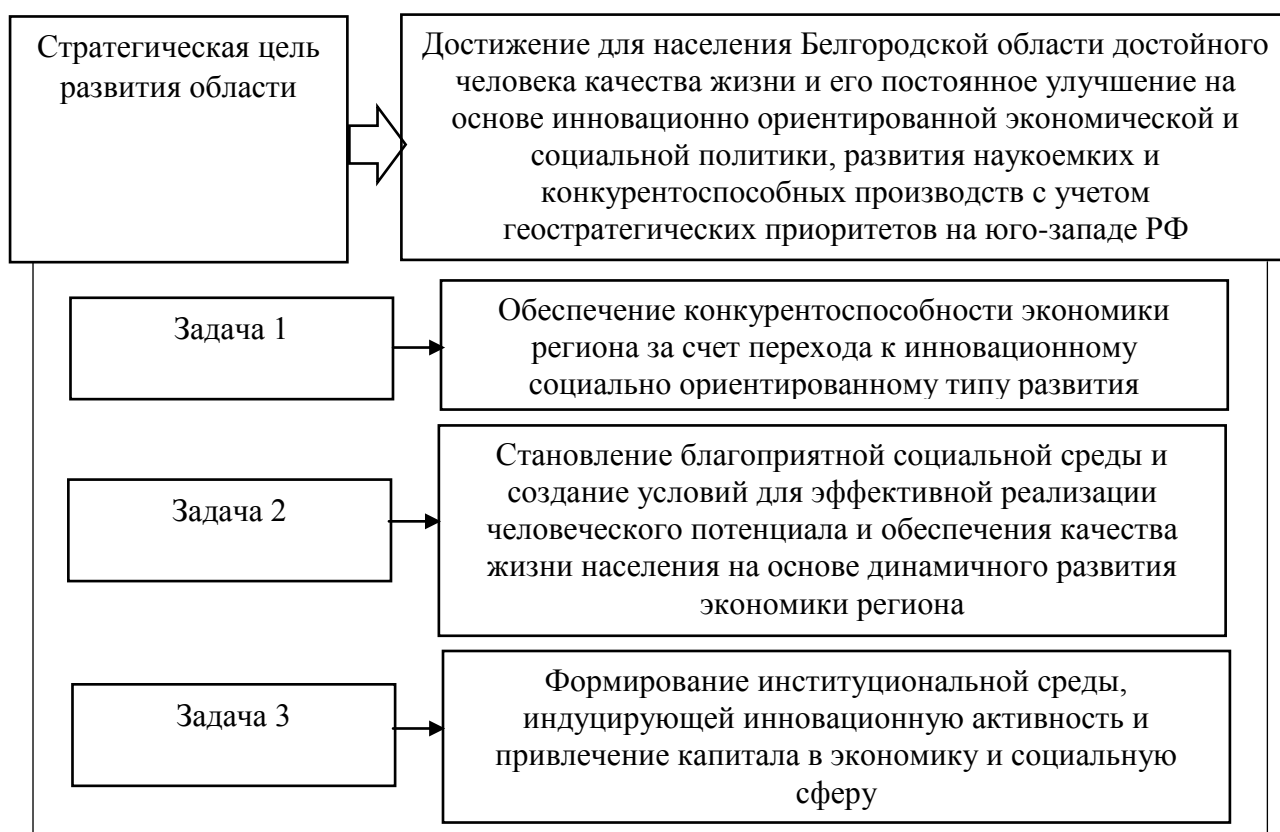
Стратегическая цель развития области

Достижение для населения Белгородской области достойного человека качества жизни и его постоянное улучшение на основе инновационно ориентированной экономической и социальной политики, развития наукоемких и конкурентоспособных производств с учетом геостратегических приоритетов на юго-западе РФ

Задача 1

Обеспечение конкурентоспособности экономики региона за счет перехода к инновационному социально ориентированному типу развития

Задача 2

Становление благоприятной социальной среды и создание условий для эффективной реализации человеческого потенциала и обеспечения качества жизни населения на основе динамичного развития экономики региона

Задача 3

Формирование институциональной среды, индуцирующей инновационную активность и привлечение капитала в экономику и социальную сферу